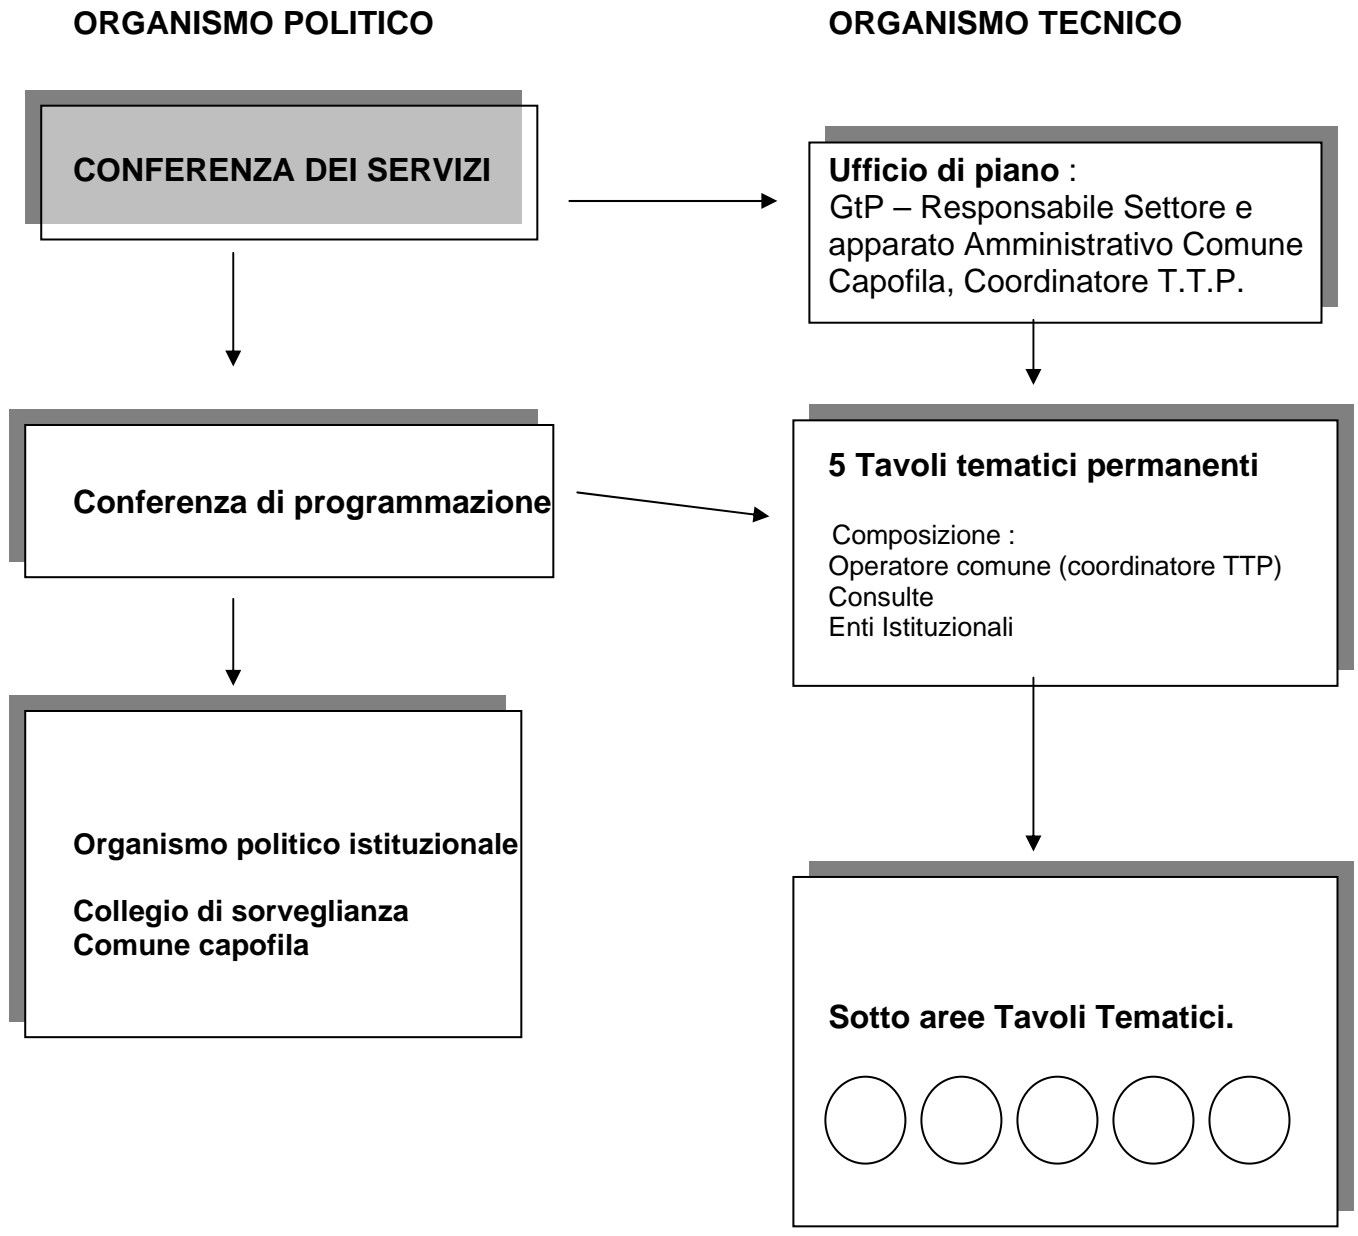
ORGANISMO POLITICO

ORGANISMO TECNICO

CONFERENZA DEI SERVIZI

Ufficio di piano :
GtP – Responsabile Settore e apparato Amministrativo Comune Capofila, Coordinatore T.T.P.

Conferenza di programmazione

5 Tavoli tematici permanenti

Composizione :
Operatore comune (coordinatore TTP)
Consulte
Enti Istituzionali

Organismo politico istituzionale

Collegio di sorveglianza
Comune capofila

Sotto aree Tavoli Tematici.